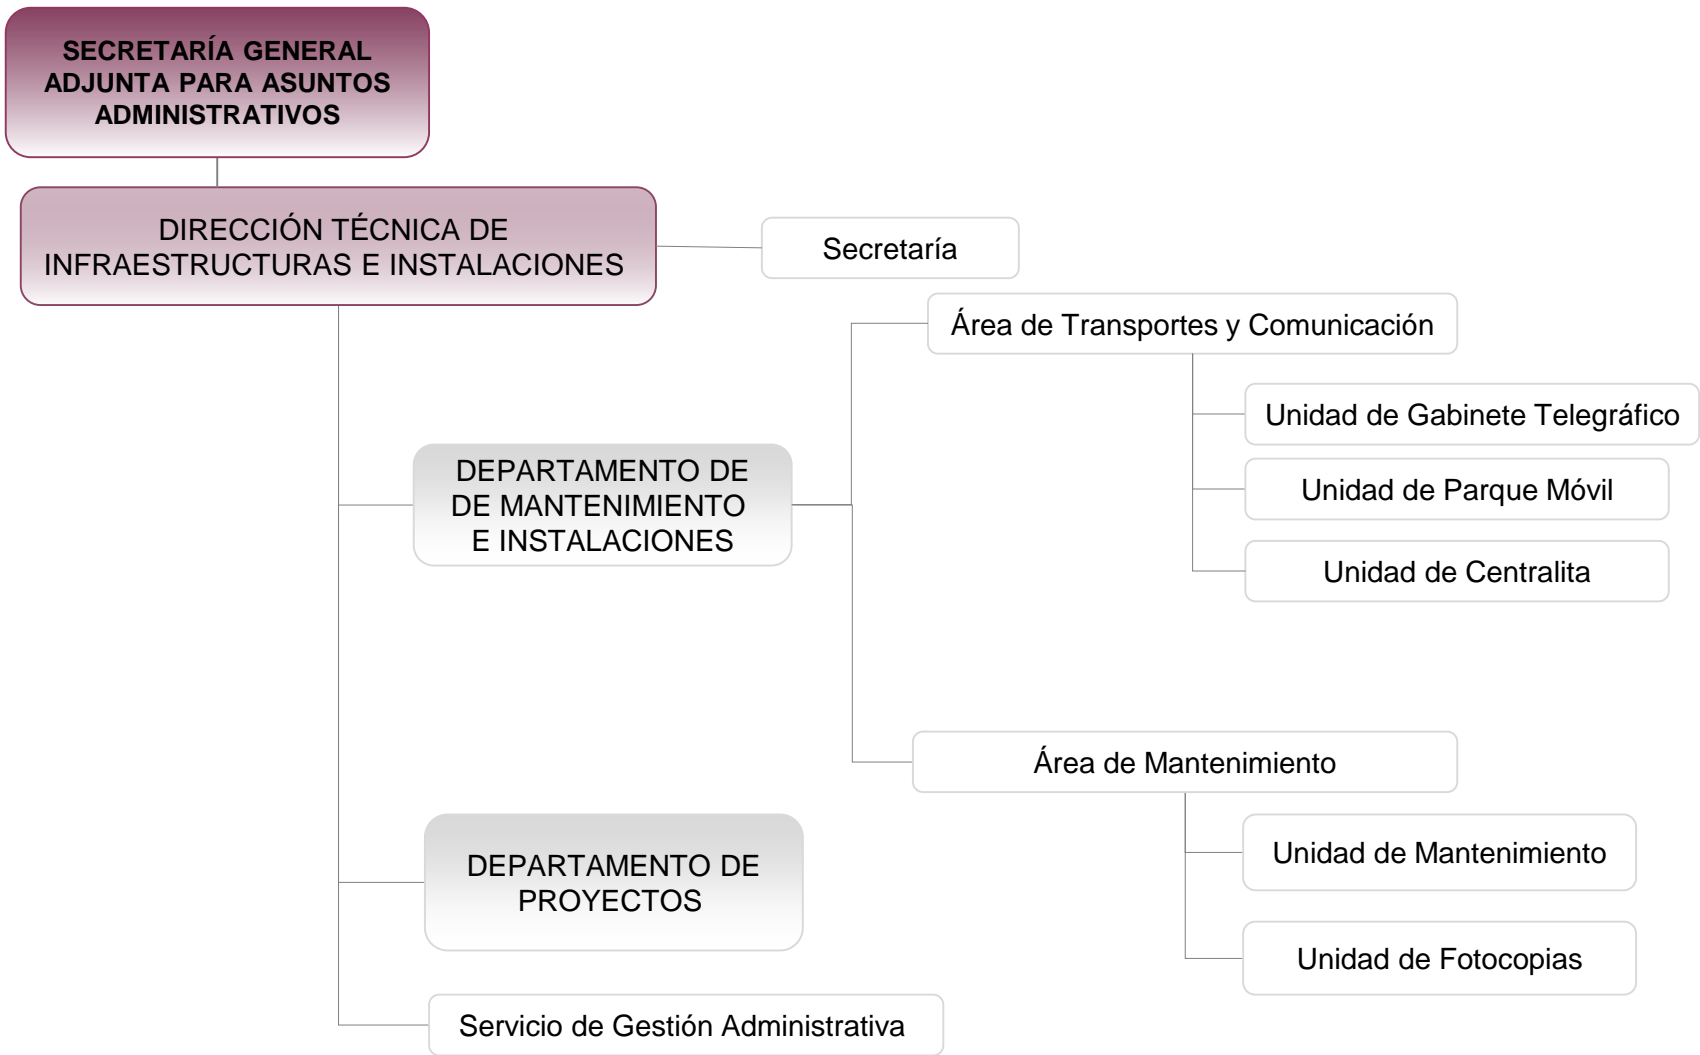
SECRETARÍA GENERAL ADJUNTA PARA ASUNTOS ADMINISTRATIVOS

DIRECCIÓN TÉCNICA DE INFRAESTRUCTURAS E INSTALACIONES

Secretaría

DEPARTAMENTO DE DE MANTENIMIENTO E INSTALACIONES

Área de Transportes y Comunicación

Unidad de Gabinete Telegráfico

Unidad de Parque Móvil

Unidad de Centralita

Área de Mantenimiento

Unidad de Mantenimiento

Unidad de Fotocopias

DEPARTAMENTO DE PROYECTOS

Servicio de Gestión Administrativa